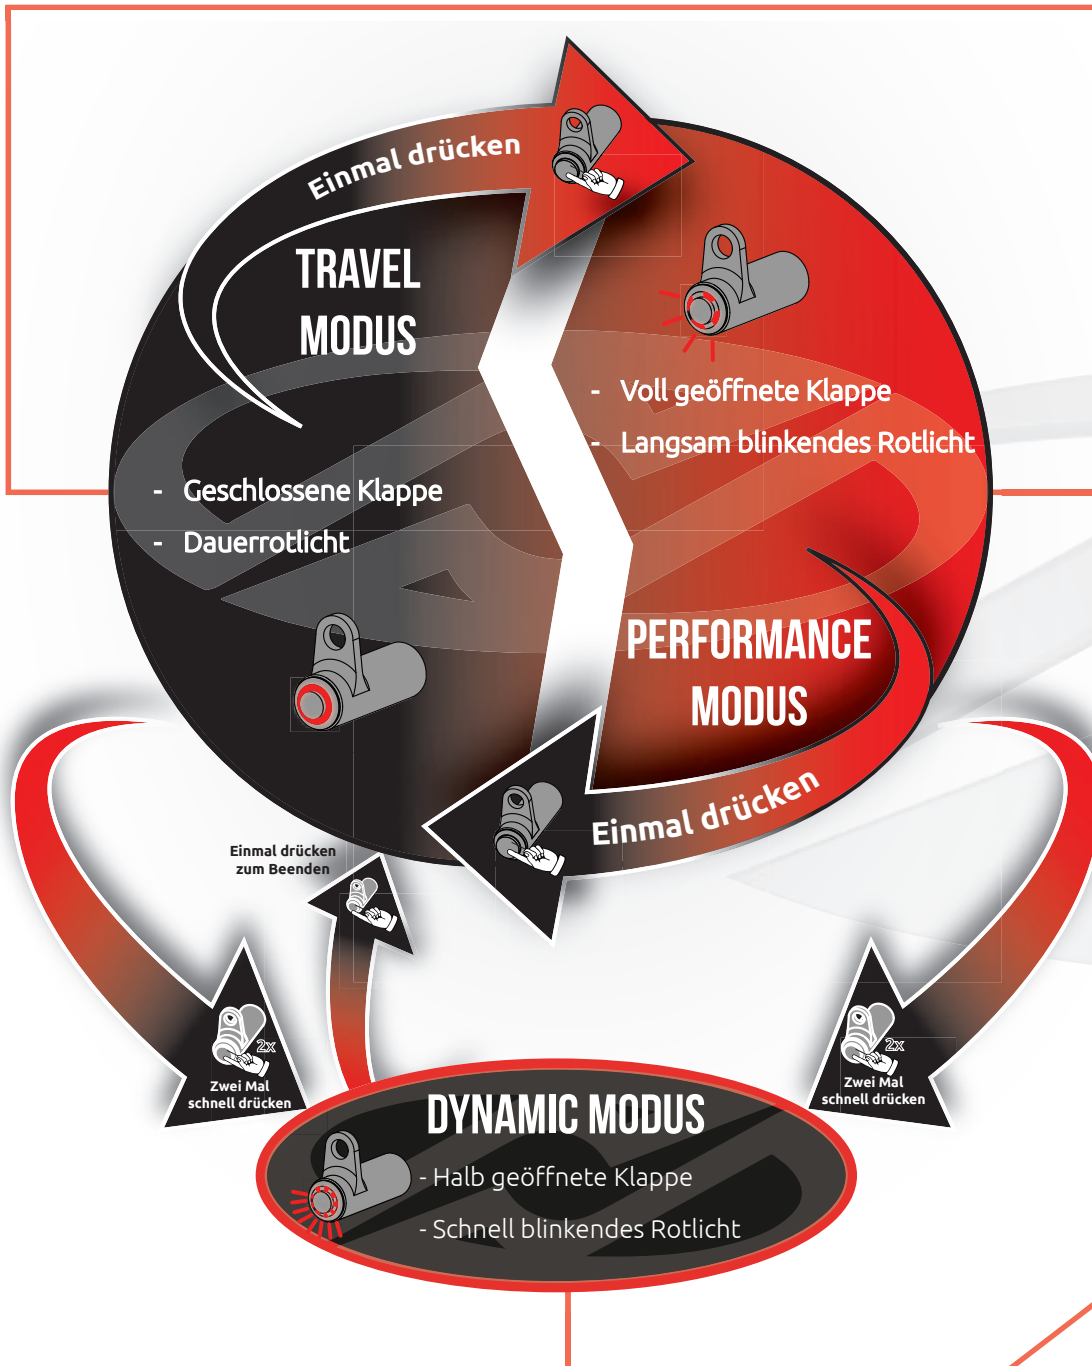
Einmal drücken

TRAVEL MODUS

- Voll geöffnete Klappe
- Langsam blinkendes Rotlicht

- Geschlossene Klappe
- Dauerrotlicht

PERFORMANCE MODUS

Einmal drücken

Einmal drücken zum Beenden

2x
Zwei Mal schnell drücken

2x
Zwei Mal schnell drücken

DYNAMIC MODUS
- Halb geöffnete Klappe
- Schnell blinkendes Rotlicht